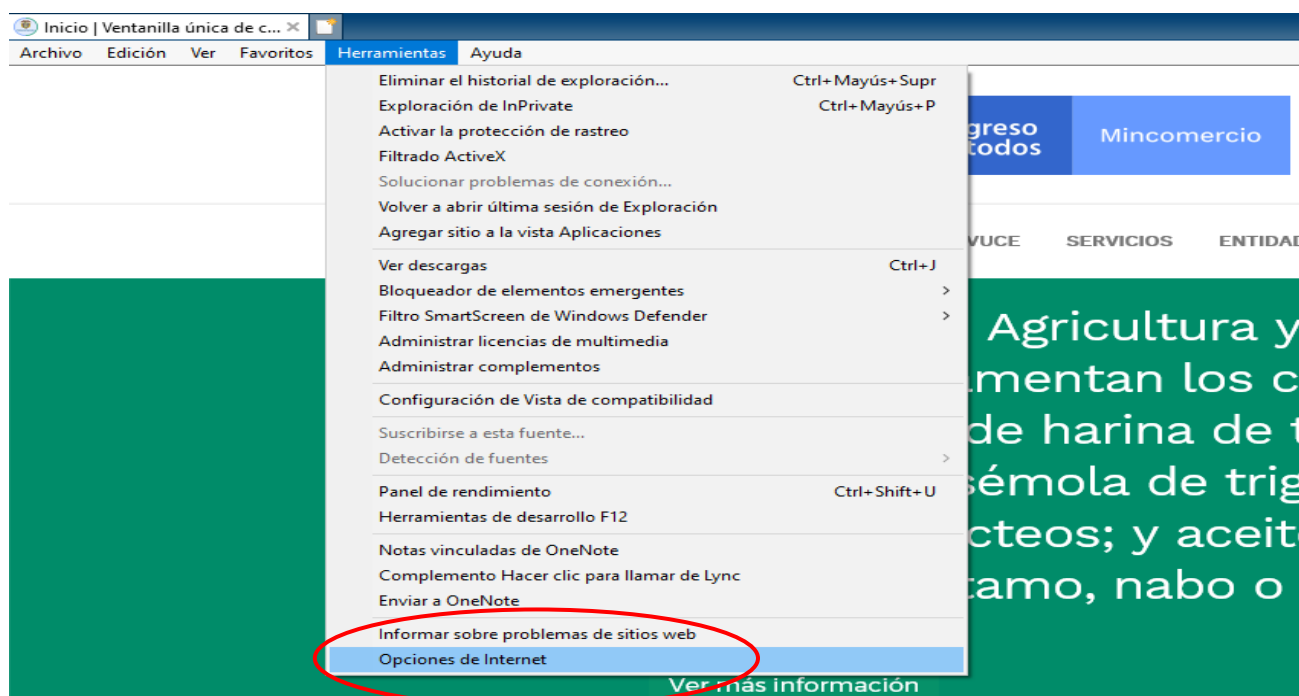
Inicio | Ventanilla única de c... ×

Archivo Edición Ver Favoritos Herramientas Ayuda

Eliminar el historial de exploración... Ctrl+Mayús+Supr
Exploración de InPrivate Ctrl+Mayús+P
Activar la protección de rastreo
Filtrado ActiveX
Solucionar problemas de conexión...
Volver a abrir última sesión de Exploración
Agregar sitio a la vista Aplicaciones
Ver descargas Ctrl+J
Bloqueador de elementos emergentes >
Filtro SmartScreen de Windows Defender >
Administrar licencias de multimedia
Administrar complementos
Configuración de Vista de compatibilidad
Suscribirse a esta fuente...
Detección de fuentes >
Panel de rendimiento Ctrl+Shift+U
Herramientas de desarrollo F12
Notas vinculadas de OneNote
Complemento Hacer clic para llamar de Lync
Enviar a OneNote
Informar sobre problemas de sitios web
Opciones de Internet

greso todos

Mincomercio

VUCE SERVICIOS ENTIDAD

Agricultura y
mentan los c
de harina de t
sémola de trig
cteos; y aceit
tamo, nabo o

Ver más información